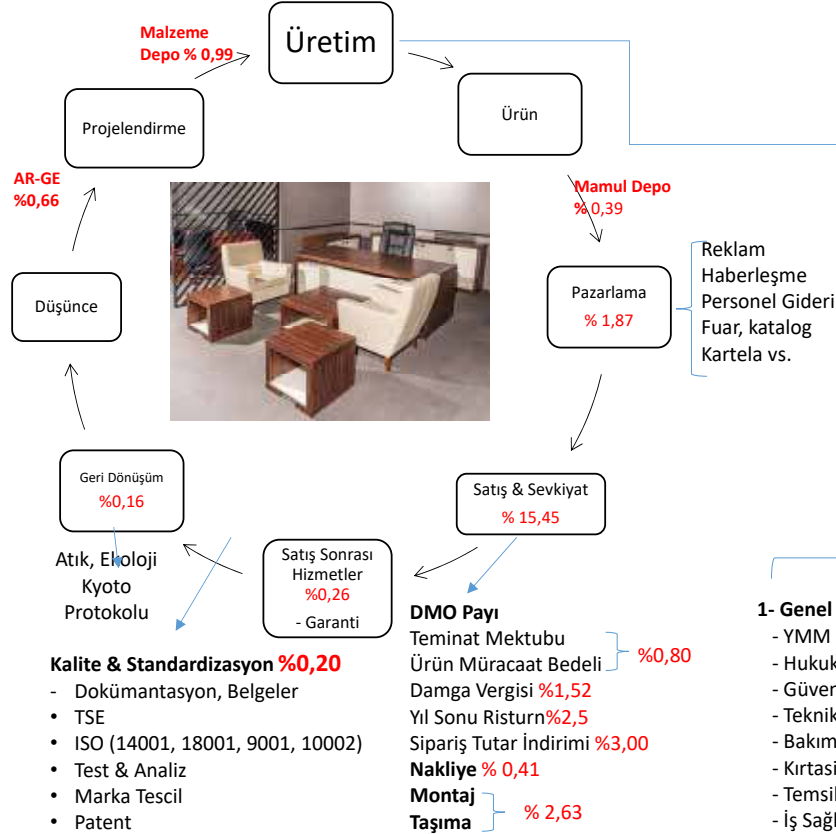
Malzeme Depo % 0,99

Üretim

Ürün

Projelendirme

AR-GE %0,66

Mamul Depo % 0,39

Reklam
Haberleşme
Personel Gideri
Fuar, katalog
Kartela vs.

Pazarlama
% 1,87

Düşünce

Satış & Sevkiyat
% 15,45

Geri Dönüşüm
%0,16

Atık, Ekoloji
Kyoto
Protokolu

Satış Sonrası Hizmetler
%0,26
- Garanti

Kalite & Standardizasyon %0,20
- Dokümantasyon, Belgeler
• TSE
• ISO (14001, 18001, 9001, 10002)
• Test & Analiz
• Marka Tescil
• Patent

DMO Payı
Teminat Mektubu
Ürün Müracaat Bedeli
%0,80
Damga Vergisi %1,52
Yıl Sonu Risturn%2,5
Sipariş Tutar İndirimi %3,00
Nakliye % 0,41
Montaj
Taşıma
% 2,63

1- Genel
- YMM
- Hukuk
- Güver
- Teknik
- Bakım
- Kırtasi
- Temsil
- İş Sağl